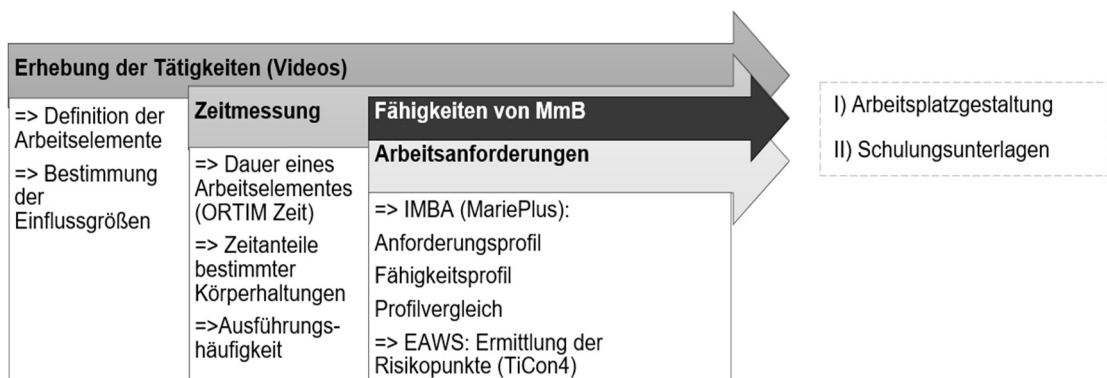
Erhebung der Tätigkeiten (Videos)

=> Definition der Arbeitselemente

=> Bestimmung der Einflussgrößen

Zeitmessung

=> Dauer eines Arbeitselementes (ORTIM Zeit)

=> Zeitanteile bestimmter Körperhaltungen

=>Ausführungshäufigkeit

Fähigkeiten von MmB

Arbeitsanforderungen

=> IMBA (MariePlus):

Anforderungsprofil

Fähigkeitsprofil

Profilvergleich

=> EAWS: Ermittlung der Risikopunkte (TiCon4)

I) Arbeitsplatzgestaltung

II) Schulungsunterlagen